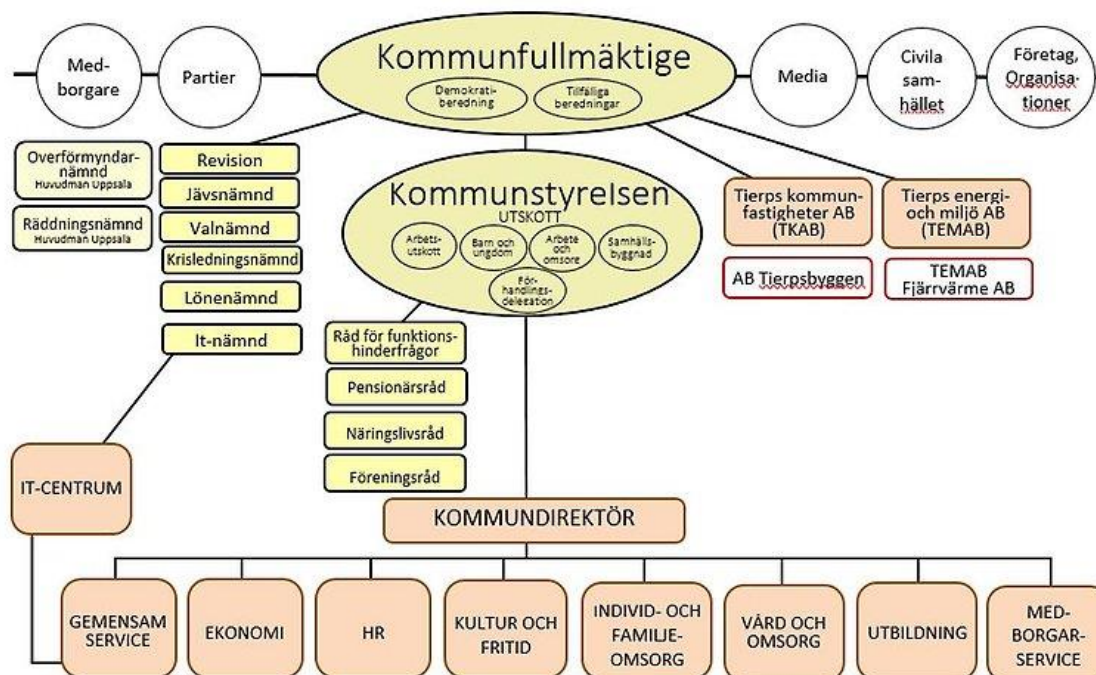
Med-borgare

Partier

Kommunfullmäktige

Demokrati-beredning

Tillfälliga beredningar

Media

Civila sam-hället

Företag, Organisa-tioner

Overförmyndar-nämnd
Huvudman Uppsala

Räddningsnämnd
Huvudman Uppsala

Revision

Jävsnämnd

Valnämnd

Krisledningsnämnd

Lönenämnd

It-nämnd

Kommunstyrelsen
UTSKOTT

Arbets-utskott

Barn och ungdom

Arbete och omsorg

Samhälls-byggnad

För-handlings-delegation

Tierps kommun-fastigheter AB (TKAB)

Tierps energi- och miljö AB (TEMAB)

AB Tierpsbyggen

TEMAB Fjärrvärme AB

Råd för funktions-hinderfrågor

Pensionärsråd

Näringslivsråd

Föreningsråd

IT-CENTRUM

KOMMUNDIREKTÖR

GEMENSAM SERVICE

EKONOMI

HR

KULTUR OCH FRITID

INDIVID- OCH FAMILJE-OMSORG

VÅRD OCH OMSORG

UTBILDNING

MED-BORGAR-SERVICE